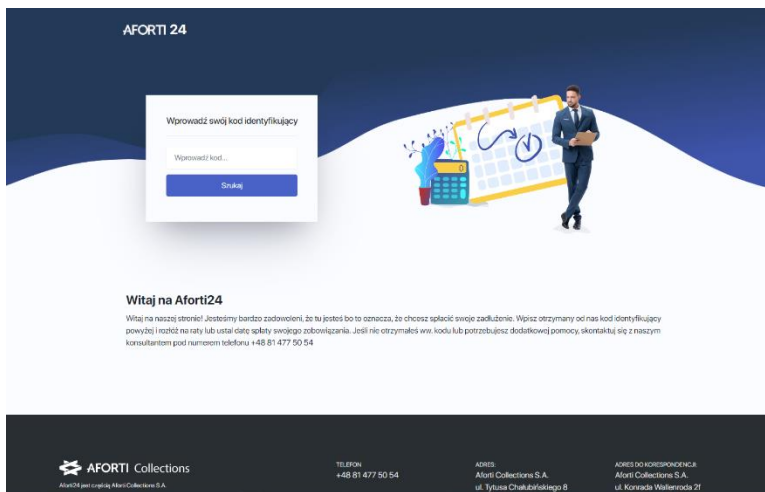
AFORTI 24

Wprowadź swój kod identyfikujący

Wprowadź kod...

Szukaj

Witaj na Aforti24

Witaj na naszej stronie! Jesteśmy bardzo zadowoleni, że tu jesteś bo to oznacza, że chcesz spłacić swoje zadłużenie. Wpisz otrzymany od nas kod identyfikujący powyżej i rozłóż na raty lub ustal datę spłaty swojego zobowiązania. Jeśli nie otrzymałeś ww. kodu lub potrzebujesz dodatkowej pomocy, skontaktuj się z naszym konsultantem pod numerem telefonu +48 81 477 50 54

AFORTI Collections
Aforti24 jest częścią Aforti Collections S.A.

TELEFON
+48 81 477 50 54

ADRES:
Aforti Collections S.A.
ul. Tytusa Chałubińskiego 8

ADRES DO KORESPONDENCJI:
Aforti Collections S.A.
ul. Konrada Wallenroda 2f